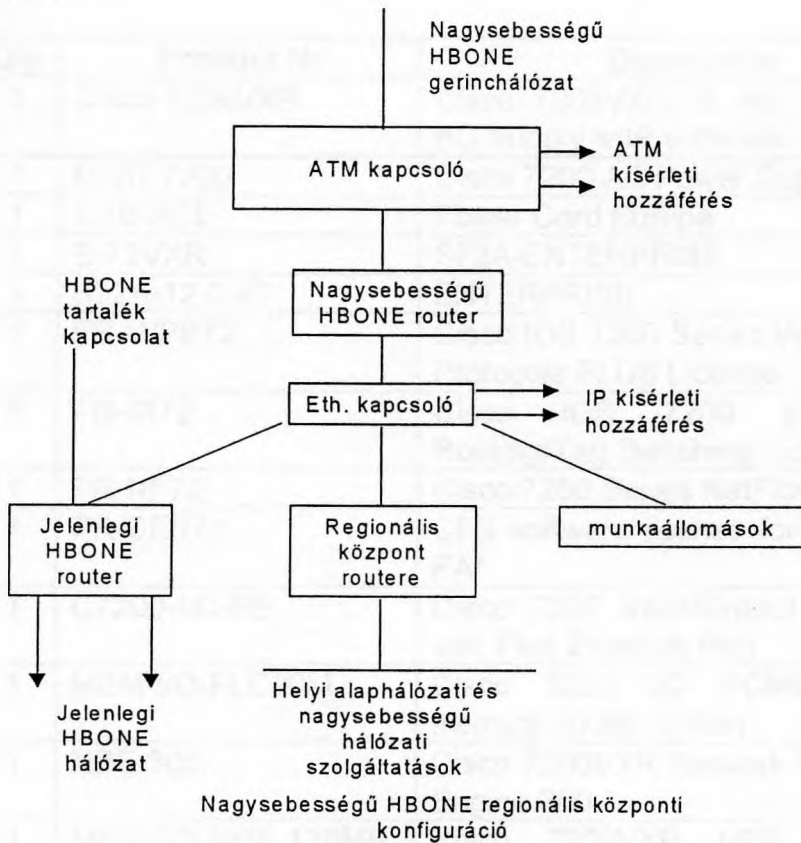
Nagysebességű HBONE gerinchálózat

ATM kapcsoló

ATM kísérleti hozzáférés

Nagysebességű HBONE router

HBONE tartalék kapcsolat

Eth. kapcsoló

IP kísérleti hozzáférés

Jelenlegi HBONE router

Regionális központ routere

munkaállomások

Helyi alaphálózati és nagysebességű hálózati szolgáltatások

Jelenlegi HBONE hálózat

Nagysebességű HBONE regionális központi konfiguráció